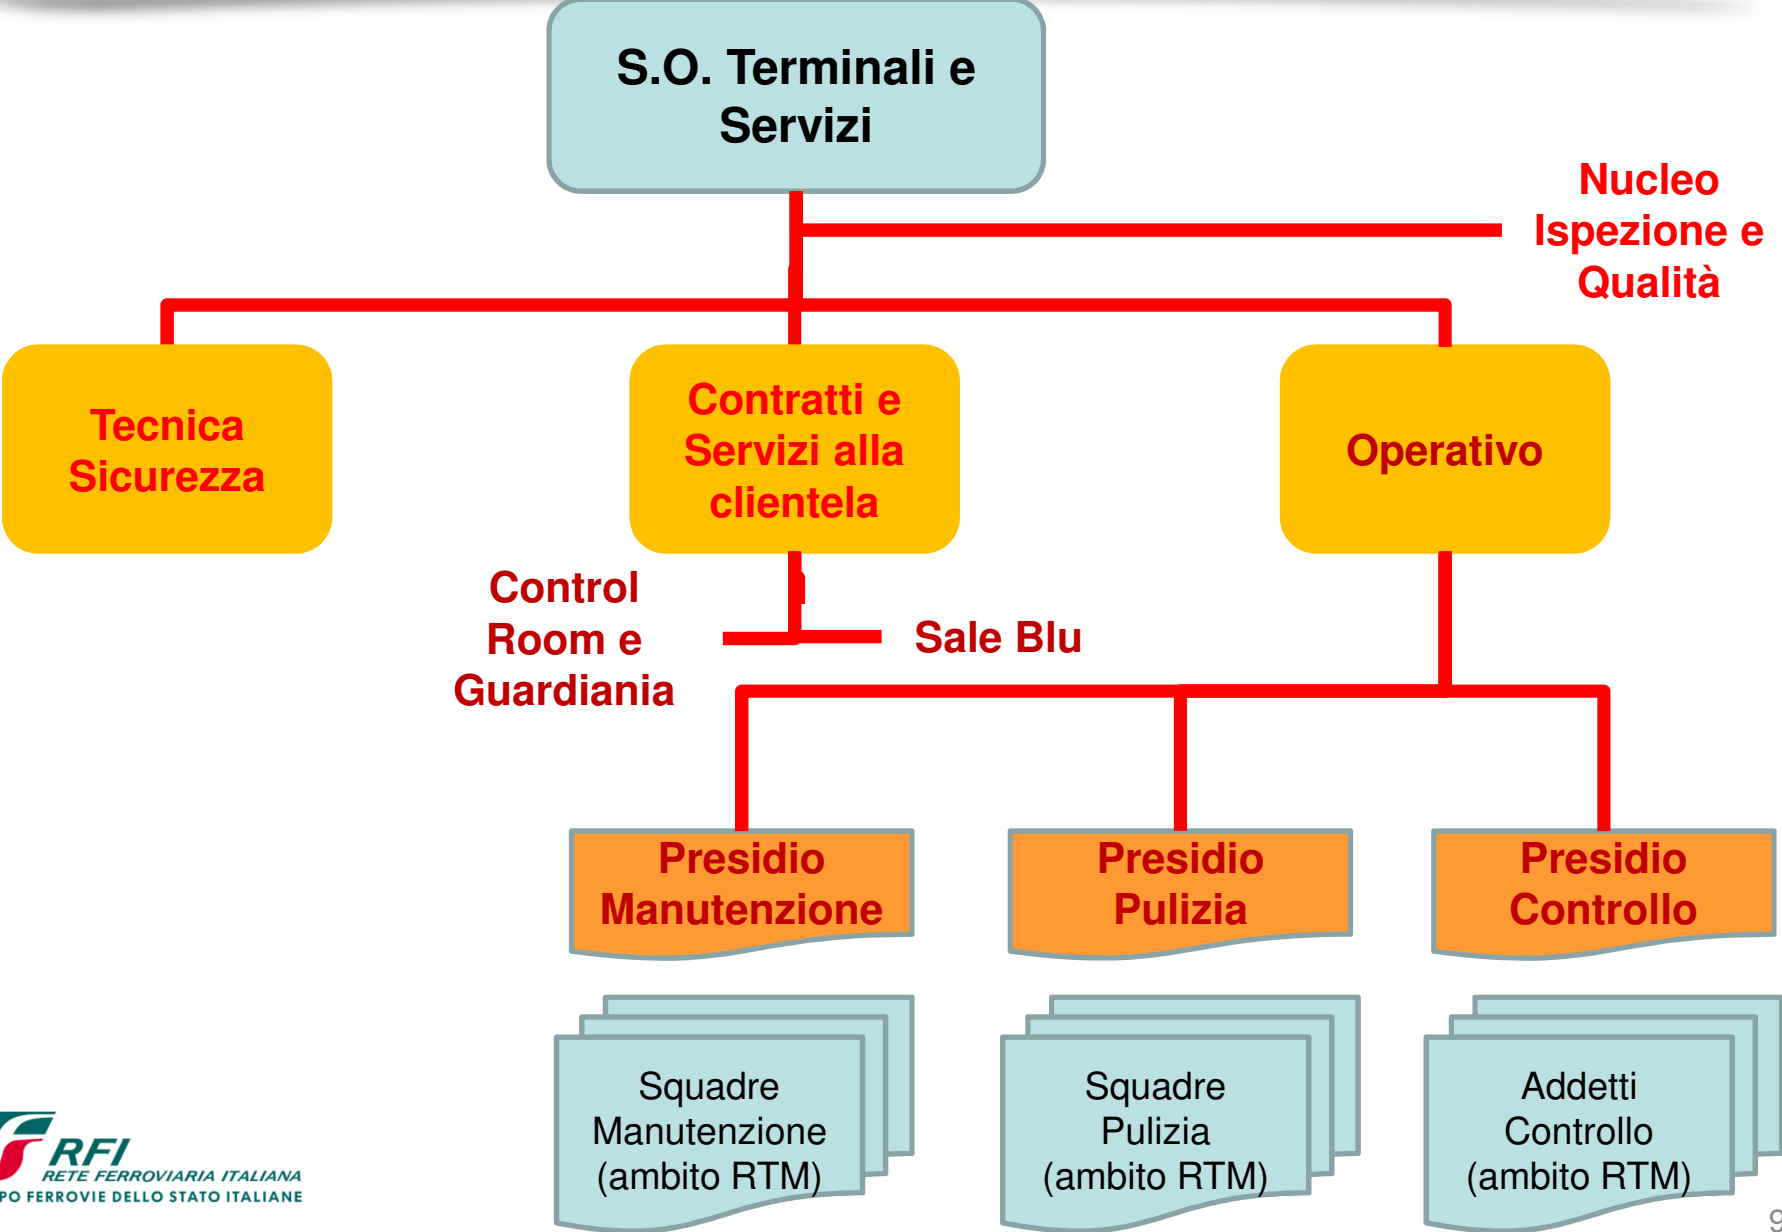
S.O. Terminali e Servizi

Nucleo Ispezione e Qualità

Tecnica Sicurezza

Contratti e Servizi alla clientela

Operativo

Control Room e Guardiania

Sale Blu

Presidio Manutenzione

Presidio Pulizia

Presidio Controllo

Squadre Manutenzione (ambito RTM)

Squadre Pulizia (ambito RTM)

Addetti Controllo (ambito RTM)

RFI RETE FERROVIARIA ITALIANA
PO FERROVIE DELLO STATO ITALIANE

9